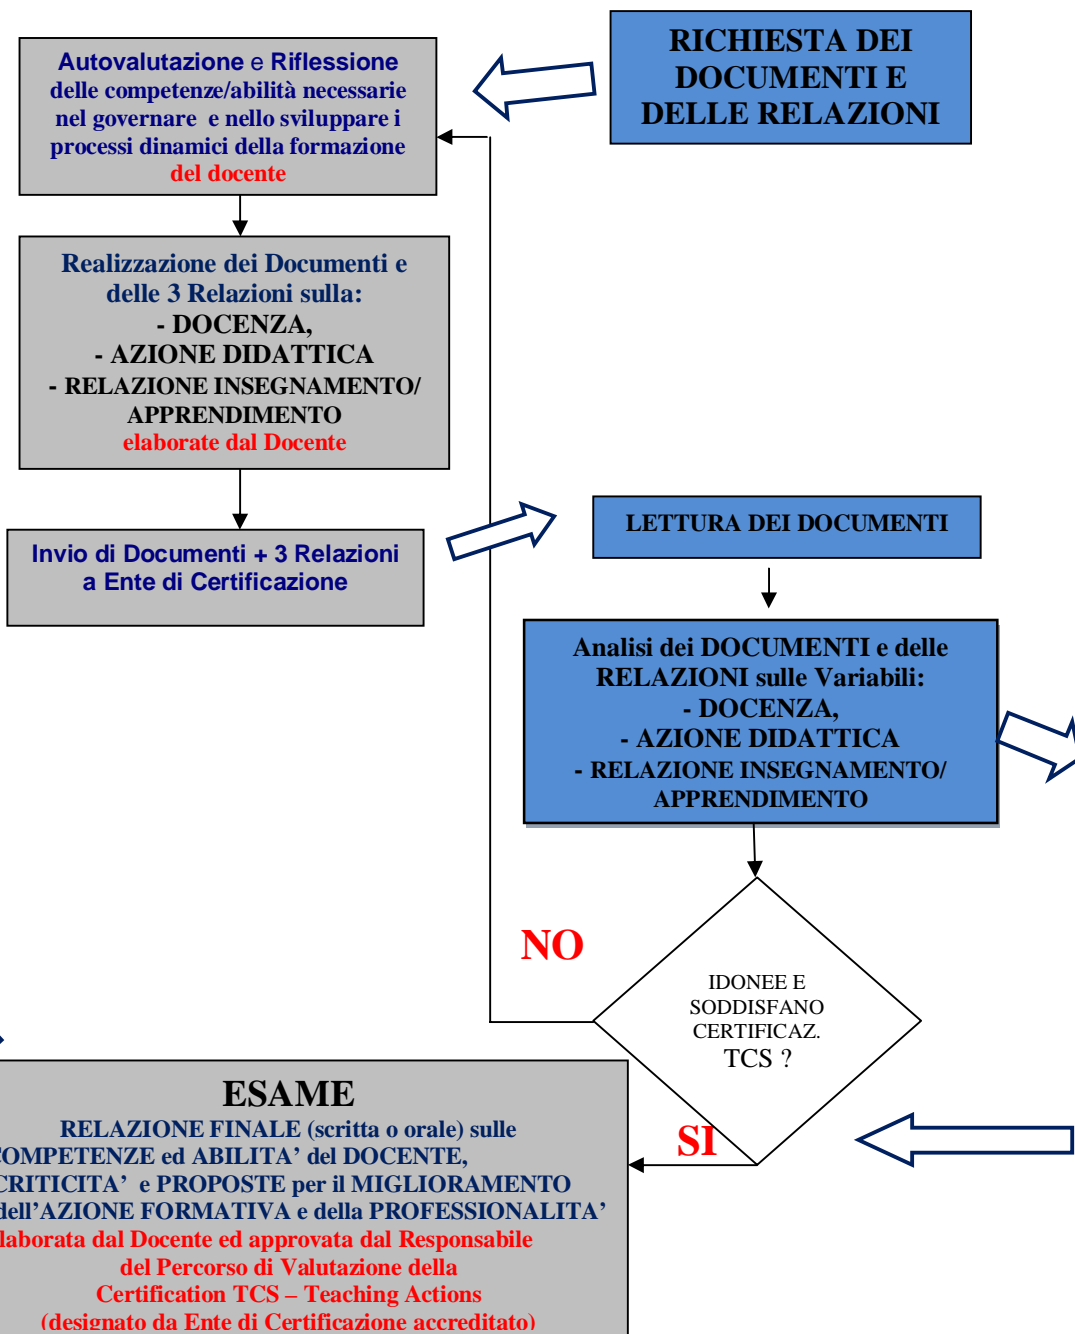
RICHIESTA DEI DOCUMENTI E DELLE RELAZIONI

Autovalutazione e Riflessione delle competenze/abilità necessarie nel governare e nello sviluppare i processi dinamici della formazione del docente

Realizzazione dei Documenti e delle 3 Relazioni sulla:
- DOCENZA,
- AZIONE DIDATTICA
- RELAZIONE INSEGNAMENTO/ APPRENDIMENTO
elaborate dal Docente

Invio di Documenti + 3 Relazioni a Ente di Certificazione

LETTURA DEI DOCUMENTI

Analisi dei DOCUMENTI e delle RELAZIONI sulle Variabili:
- DOCENZA,
- AZIONE DIDATTICA
- RELAZIONE INSEGNAMENTO/ APPRENDIMENTO

NO

IDONEE E SODDISFANO CERTIFICAZ. TCS ?

SI

ESAME
RELAZIONE FINALE (scritta o orale) sulle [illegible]OMPETENZE ed ABILITA' del DOCENTE, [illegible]RITICITA' e PROPOSTE per il MIGLIORAMENTO dell'AZIONE FORMATIVA e della PROFESSIONALITA'
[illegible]laborata dal Docente ed approvata dal Responsabile del Percorso di Valutazione della Certification TCS – Teaching Actions (designato da Ente di Certificazione accreditato)